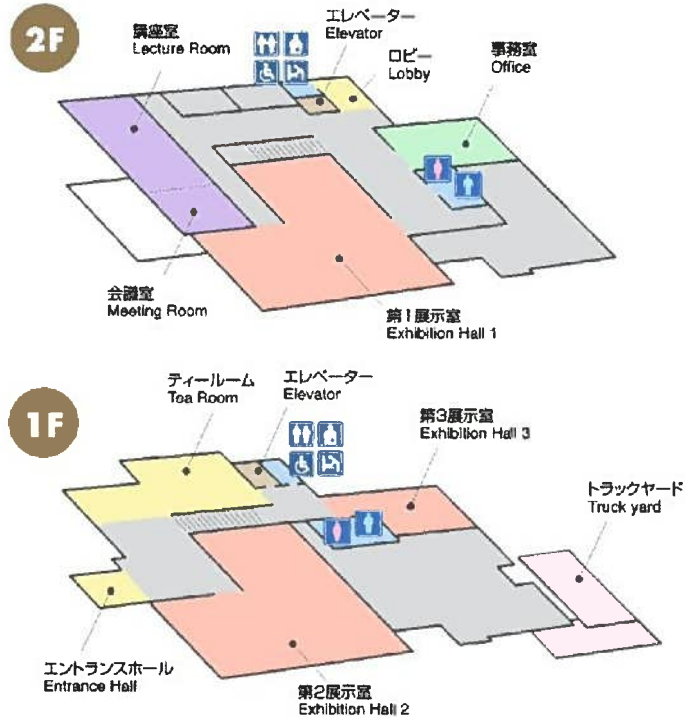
2F

講座室
Lecture Room

エレベーター
Elevator

ロビー
Lobby

事務室
Office

会議室
Meeting Room

第1展示室
Exhibition Hall 1

1F

ティールーム
Tea Room

エレベーター
Elevator

第3展示室
Exhibition Hall 3

トラックヤード
Truck yard

エントランスホール
Entrance Hall

第2展示室
Exhibition Hall 2